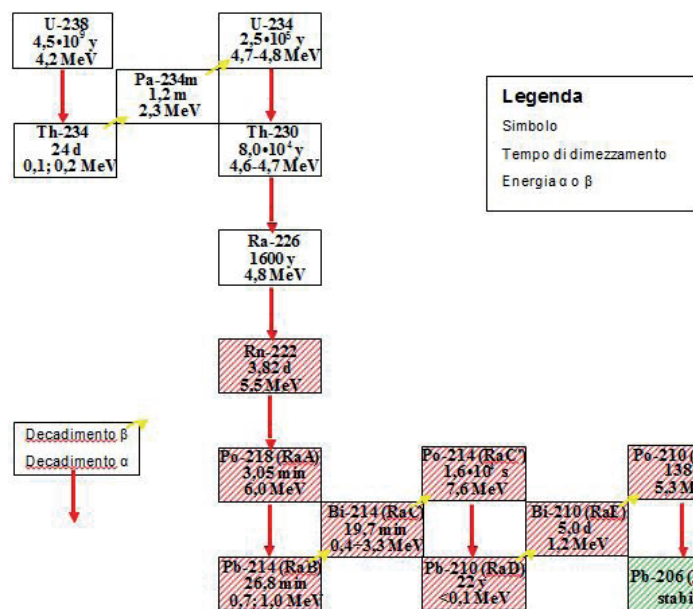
U-238
$4,5 \cdot 10^9$ y
4,2 MeV

Pa-234m
1,2 m
2,3 MeV

U-234
$2,5 \cdot 10^5$ y
4,7-4,8 MeV

Th-234
24 d
0,1; 0,2 MeV

Th-230
$8,0 \cdot 10^4$ y
4,6-4,7 MeV

Legenda
Simbolo
Tempo di dimezzamento
Energia α o β

Ra-226
1600 y
4,8 MeV

Rn-222
3,82 d
5,5 MeV

Decadimento β
Decadimento α

Po-218 (RaA)
3,05 min
6,0 MeV

Bi-214 (RaC)
19,7 min
0,4÷3,3 MeV

Po-214 (RaC')
$1,6 \cdot 10^{-4}$ s
7,6 MeV

Bi-210 (RaE)
5,0 d
1,2 MeV

Po-210 ([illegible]
138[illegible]
5,3 M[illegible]

Pb-214 (RaB)
26,8 min
0,7; 1,0 MeV

Pb-210 (RaD)
22 y
<0,1 MeV

Pb-206 ([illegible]
stabi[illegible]